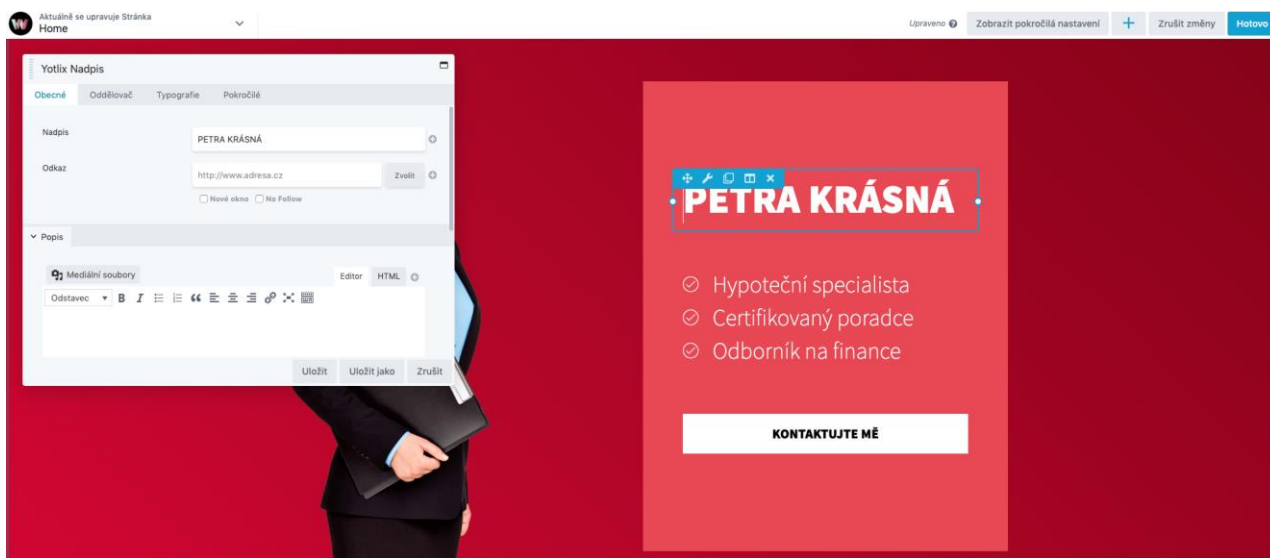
Aktuálně se upravuje Stránka
Home

Upraveno
Zobrazit pokročilá nastavení
+
Zrušit změny
Hotovo

Yotlix Nadpis

Obecné
Oddělovač
Typografie
Pokročilé

Nadpis
PETRA KRÁSNÁ

Odkaz
http://www.adresa.cz
Zvolit
Nové okno
No Follow

Popis

Mediální soubory
Editor
HTML
Odstavec
B
I

Uložit
Uložit jako
Zrušit

PETRA KRÁSNÁ

Hypoteční specialista
Certifikovaný poradce
Odborník na finance

KONTAKTUJTE MĚ